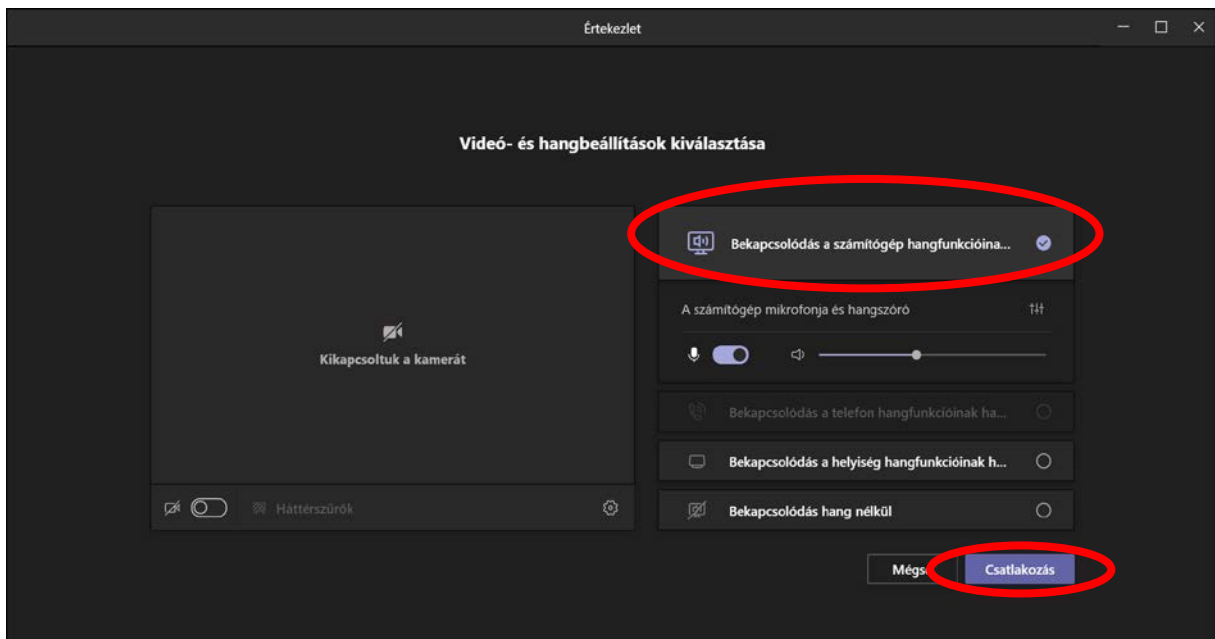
Értekezlet

Videó- és hangbeállítások kiválasztása

Kikapcsoltuk a kamerát

Háttérszűrők

Bekapcsolódás a számítógép hangfunkcióina...

A számítógép mikrofonja és hangszóró

Bekapcsolódás a telefon hangfunkcióinak ha...

Bekapcsolódás a helyiség hangfunkcióinak h...

Bekapcsolódás hang nélkül

Mégs

Csatlakozás